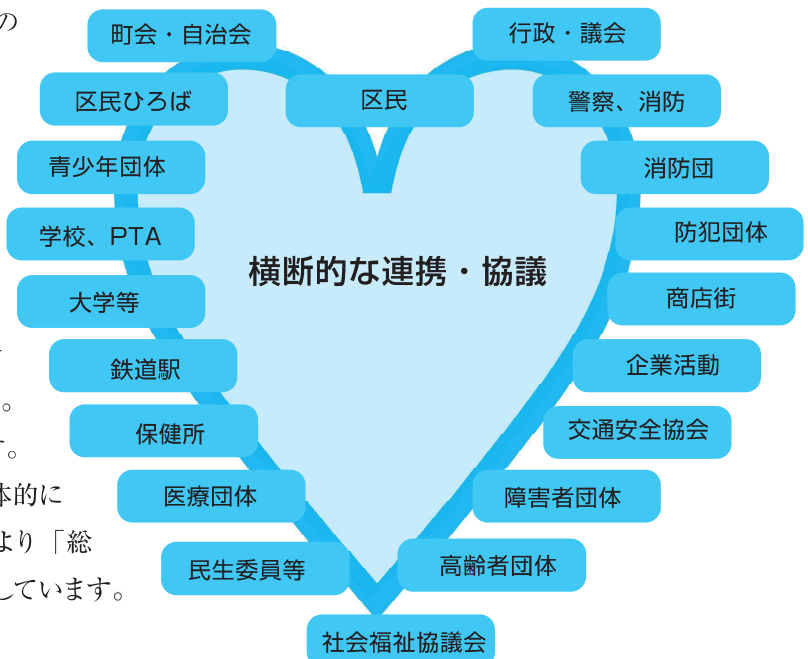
の

。
。
体的に
より「総
しています。

町会・自治会
行政・議会
区民ひろば
区民
警察、消防
青少年団体
消防団
学校、PTA
防犯団体
横断的な連携・協議
大学等
商店街
鉄道駅
企業活動
保健所
交通安全協会
医療団体
障害者団体
民生委員等
高齢者団体
社会福祉協議会